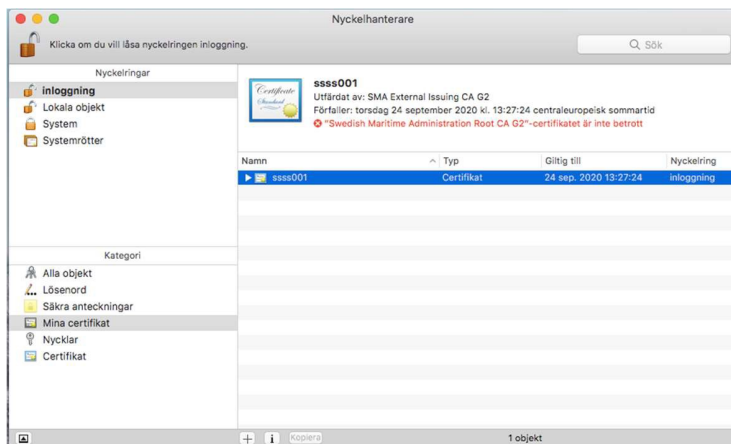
Nyckelhanterare

Klicka om du vill låsa nyckelringen inloggning.

Sök

Nyckelringar
inloggning
Lokala objekt
System
Systemrötter

Certificate
Standard

ssss001
Utfärdat av: SMA External Issuing CA G2
Förfaller: torsdag 24 september 2020 kl. 13:27:24 centraleuropeisk sommartid
"Swedish Maritime Administration Root CA G2"-certifikatet är inte betrott

| Namn | Typ | Giltig till | Nyckelring |
|---|---|---|---|
| ssss001 | Certifikat | 24 sep. 2020 13:27:24 | inloggning |

Kategori
Alla objekt
Lösenord
Säkra anteckningar
Mina certifikat
Nycklar
Certifikat

+ i Kopiera
1 objekt